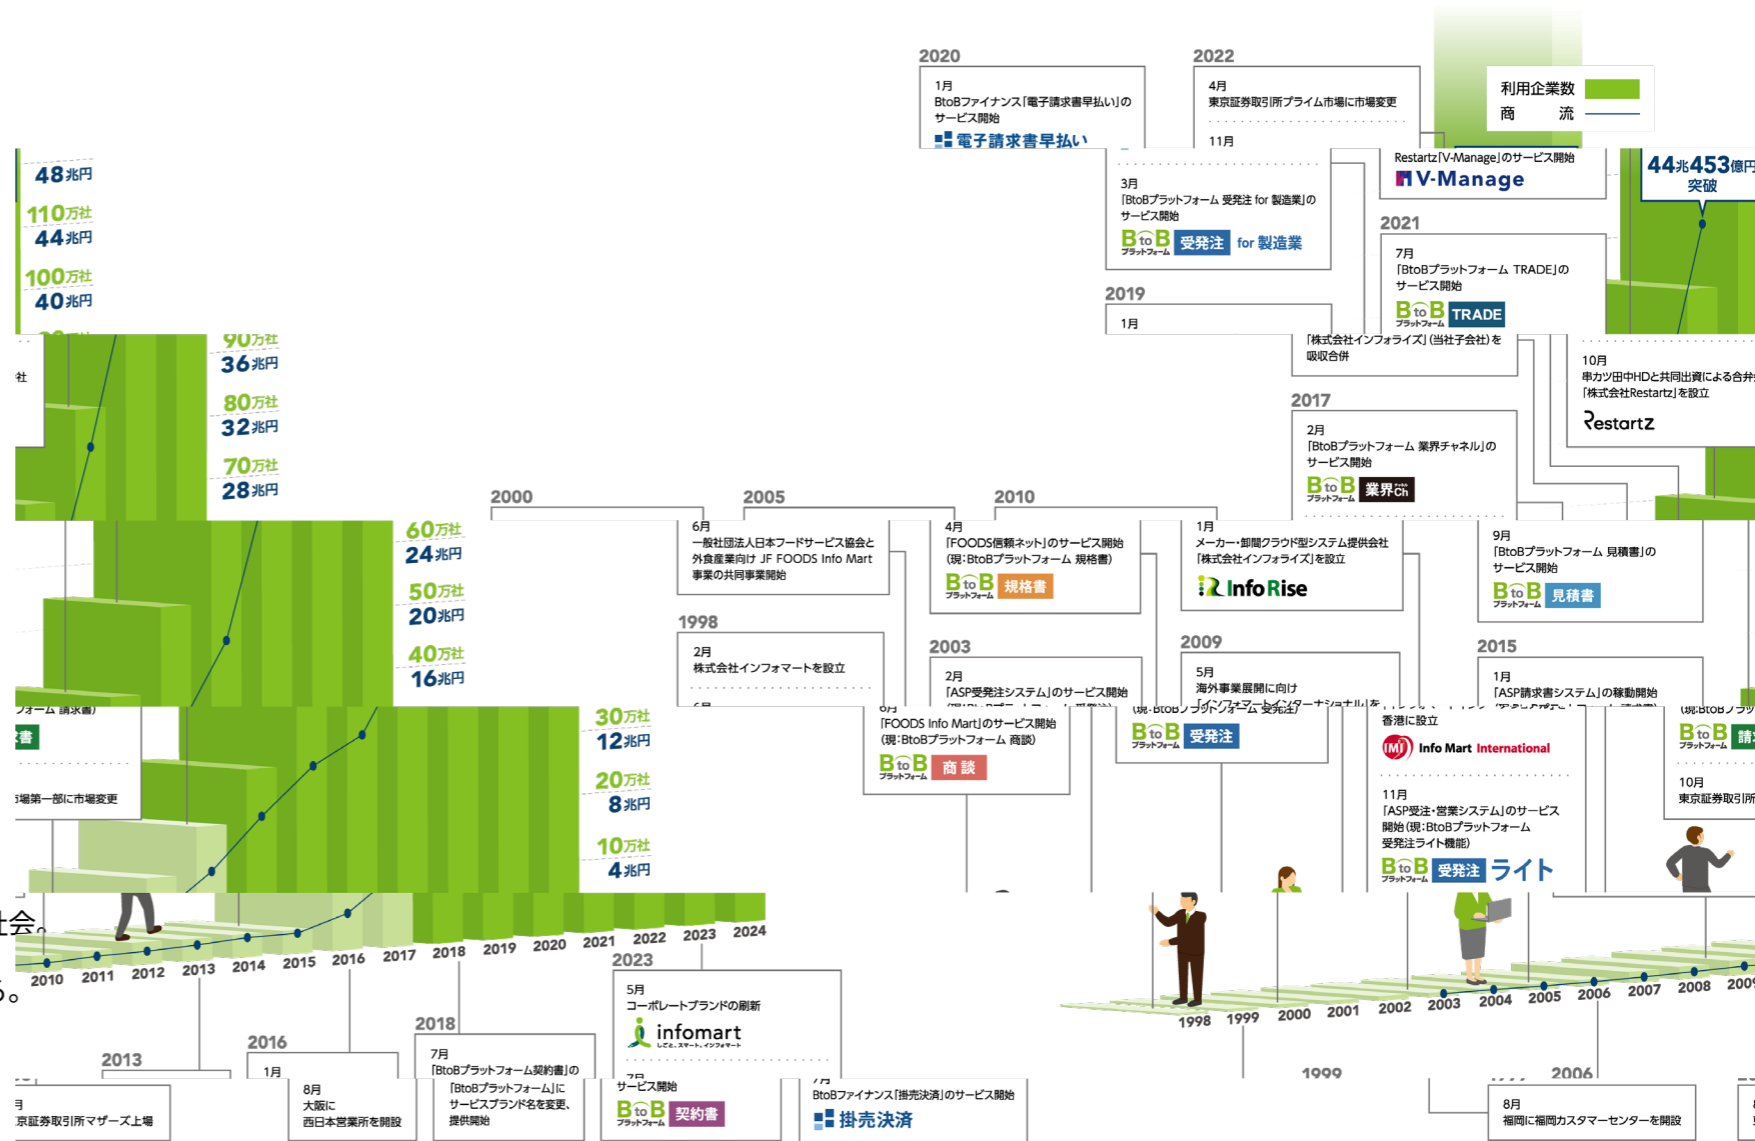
2020

1月
BtoBファイナンス「電子請求書早払い」のサービス開始
電子請求書早払い

2022

4月
東京証券取引所プライム市場に市場変更

11月

利用企業数
商　流

Restartz「V-Manage」のサービス開始
V-Manage

44兆453億円
突破

3月
「BtoBプラットフォーム 受発注 for 製造業」のサービス開始
BtoB プラットフォーム 受発注 for 製造業

2021

7月
「BtoBプラットフォーム TRADE」のサービス開始
BtoB プラットフォーム TRADE

2019

1月
「株式会社インフォライズ」(当社子会社)を吸収合併

10月
串カツ田中HDと共同出資による合弁「株式会社Restartz」を設立
Restartz

2017

2月
「BtoBプラットフォーム 業界チャネル」のサービス開始
BtoB プラットフォーム 業界Ch

48兆円
110万社
44兆円
100万社
40兆円
90万社
36兆円
80万社
32兆円
70万社
28兆円
60万社
24兆円
50万社
20兆円
40万社
16兆円
30万社
12兆円
20万社
8兆円
10万社
4兆円

社

2000

2005

6月
一般社団法人日本フードサービス協会と外食産業向け JF FOODS Info Mart事業の共同事業開始

2010

4月
「FOODS信頼ネット」のサービス開始
(現:BtoBプラットフォーム 規格書)
BtoB プラットフォーム 規格書

1月
メーカー・卸間クラウド型システム提供会社「株式会社インフォライズ」を設立
InfoRise

9月
「BtoBプラットフォーム 見積書」のサービス開始
BtoB プラットフォーム 見積書

1998

2月
株式会社インフォマートを設立

6月

2003

2月
「ASP受発注システム」のサービス開始

2009

5月
海外事業展開に向け

2015

1月
「ASP請求書システム」の稼動開始

「FOODS Info Mart」のサービス開始
(現:BtoBプラットフォーム 商談)
BtoB プラットフォーム 商談

BtoB プラットフォーム 受発注

香港に設立
IMI Info Mart International

11月
「ASP受発注・営業システム」のサービス開始(現:BtoBプラットフォーム受発注ライト機能)
BtoB プラットフォーム 受発注 ライト

BtoB プラットフォーム 請

10月
東京証券取引所

フォーム 請求書

書

場第一部に市場変更

社会。

2010 2011 2012 2013 2014 2015 2016 2017 2018 2019 2020 2021 2022 2023 2024

1998 1999 2000 2001 2002 2003 2004 2005 2006 2007 2008 2009

2023

5月
コーポレートブランドの刷新
infomart

2013

2016

2018

7月
「BtoBプラットフォーム契約書」の

1月

8月
大阪に西日本営業所を開設

「BtoBプラットフォーム」にサービスブランド名を変更、提供開始

京証券取引所マザーズ上場

7月
サービス開始
BtoB プラットフォーム 契約書

BtoBファイナンス「掛売決済」のサービス開始
掛売決済

1999

2006

8月
福岡に福岡カスタマーセンターを開設